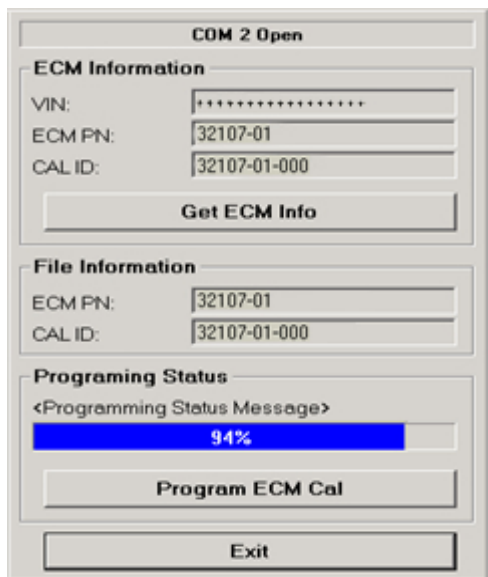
COM 2 Open

ECM Information

VIN: +++++++++++++++++

ECM PN: 32107-01

CAL ID: 32107-01-000

Get ECM Info

File Information

ECM PN: 32107-01

CAL ID: 32107-01-000

Programing Status

<Programming Status Message>

94%

Program ECM Cal

Exit